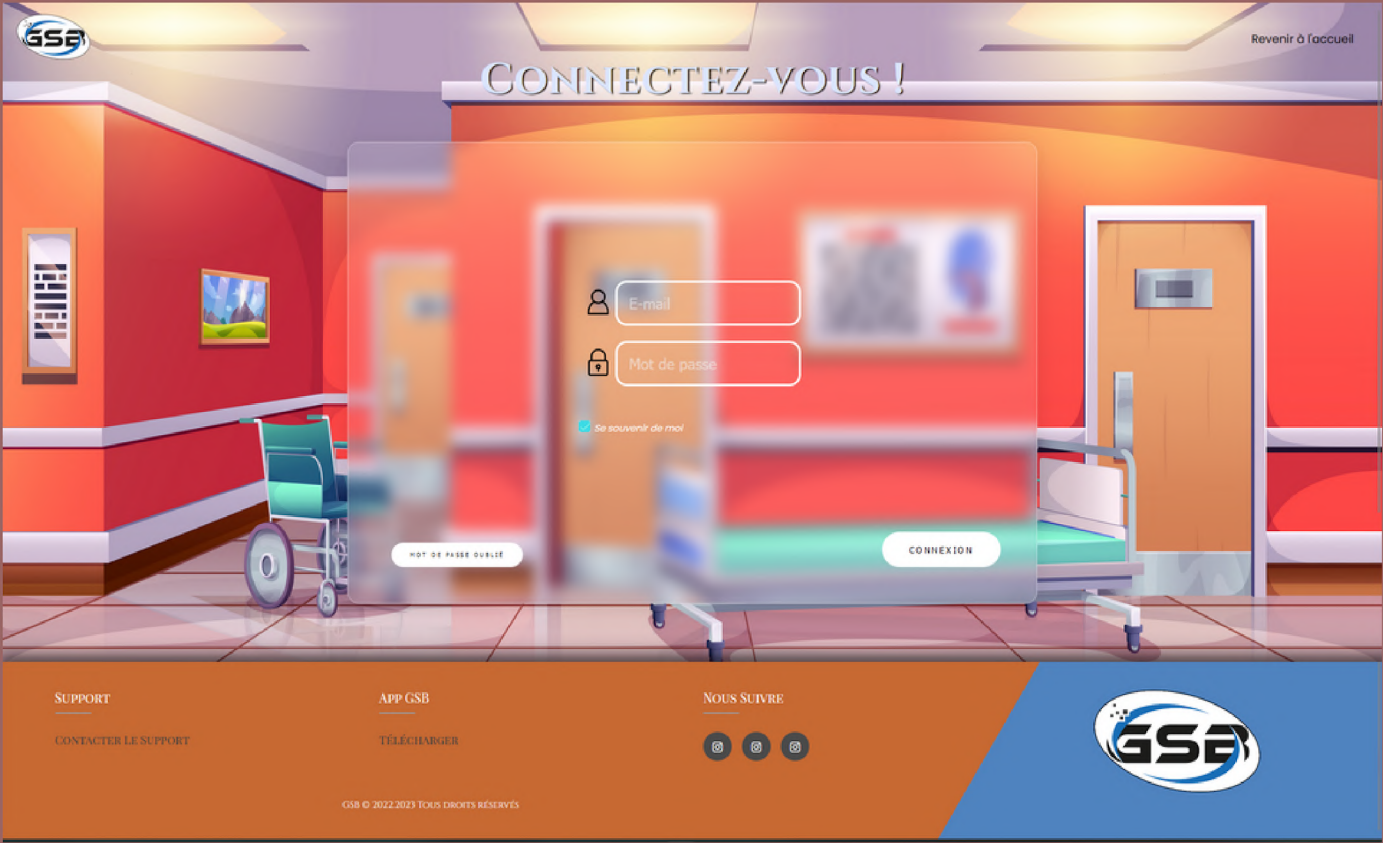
GSB

Revenir à l'accueil

Connectez-vous !

E-mail

Mot de passe

Se souvenir de moi

MOT DE PASSE OUBLIÉ

CONNEXION

Support

Contacter le support

App GSB

Télécharger

Nous Suivre

GSB

GSB © 2022-2023 Tous droits réservés